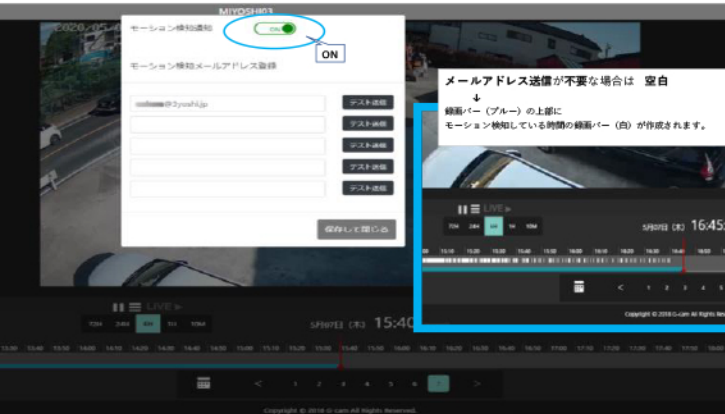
MIYOSHI03

2020-05-

モーション検知通知

ON

ON

モーション検知メールアドレス登録

@3yoshi.jp

テスト送信

テスト送信

テスト送信

テスト送信

テスト送信

保存して閉じる

メールアドレス送信が不要な場合は　空白

↓

録画バー（ブルー）の上部に

モーション検知している時間の録画バー（白）が作成されます。

LIVE ▶

72H 24H 6H 1H 10M

5月07日（木） 16:45

1 2 3 4 5

Copyright © 2018 G-cam All Rights Reserved.

LIVE ▶

72H 24H 6H 1H 10M

5月07日（木） 15:40

1 2 3 4 5 6 7

Copyright © 2018 G-cam All Rights Reserved.